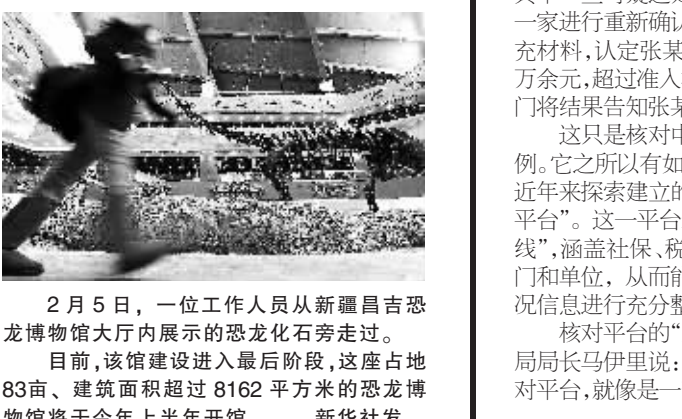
2 月 5 日，一位工作人员从新疆昌吉恐龙博物馆大厅内展示的恐龙化石旁走过。

目前，该馆建设进入最后阶段，这座占地83亩、建筑面积超过 8162 平方米的恐龙博物馆将于今年上半年开馆。 新华社发

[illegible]
一家进行重新确认
充材料，认定张某
万余元，超过准入
门将结果告知张某

这只是核对中
例。它之所以有如
近年来探索建立的
平台”。这一平台
线”，涵盖社保、税
门和单位，从而能
况信息进行充分整

核对平台的“
局局长马伊里说：
对平台，就像是一